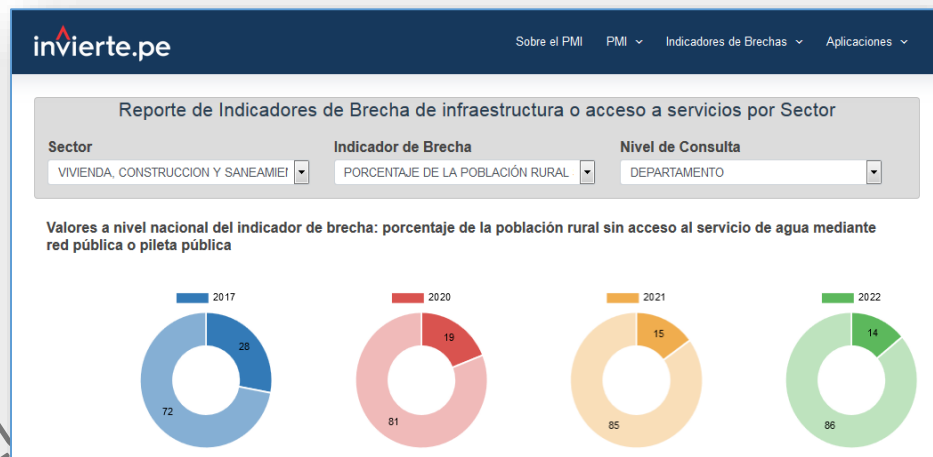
invierte.pe

Sobre el PMI PMI Indicadores de Brechas Aplicaciones

Reporte de Indicadores de Brecha de infraestructura o acceso a servicios por Sector

Sector
VIVIENDA, CONSTRUCCION Y SANEAMIEI

Indicador de Brecha
PORCENTAJE DE LA POBLACIÓN RURAL

Nivel de Consulta
DEPARTAMENTO

Valores a nivel nacional del indicador de brecha: porcentaje de la población rural sin acceso al servicio de agua mediante red pública o pileta pública

2017
28
72

2020
19
81

2021
15
85

2022
14
86